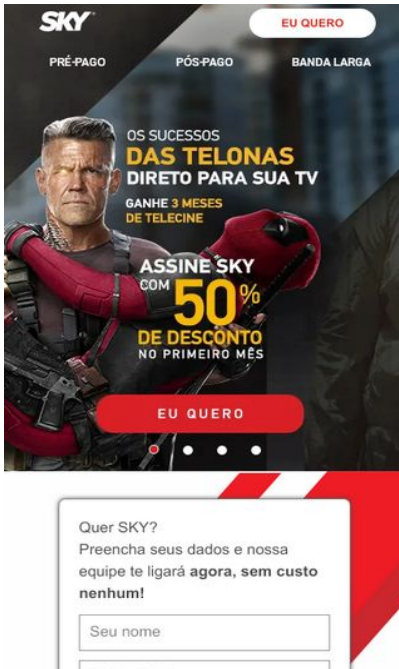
SKY

EU QUERO

PRÉ-PAGO

PÓS-PAGO

BANDA LARGA

OS SUCESSOS DAS TELONAS DIRETO PARA SUA TV

GANHE 3 MESES DE TELECINE

ASSINE SKY COM 50% DE DESCONTO NO PRIMEIRO MÊS

EU QUERO

Quer SKY?
Preencha seus dados e nossa equipe te ligará **agora, sem custo nenhum!**

Seu nome